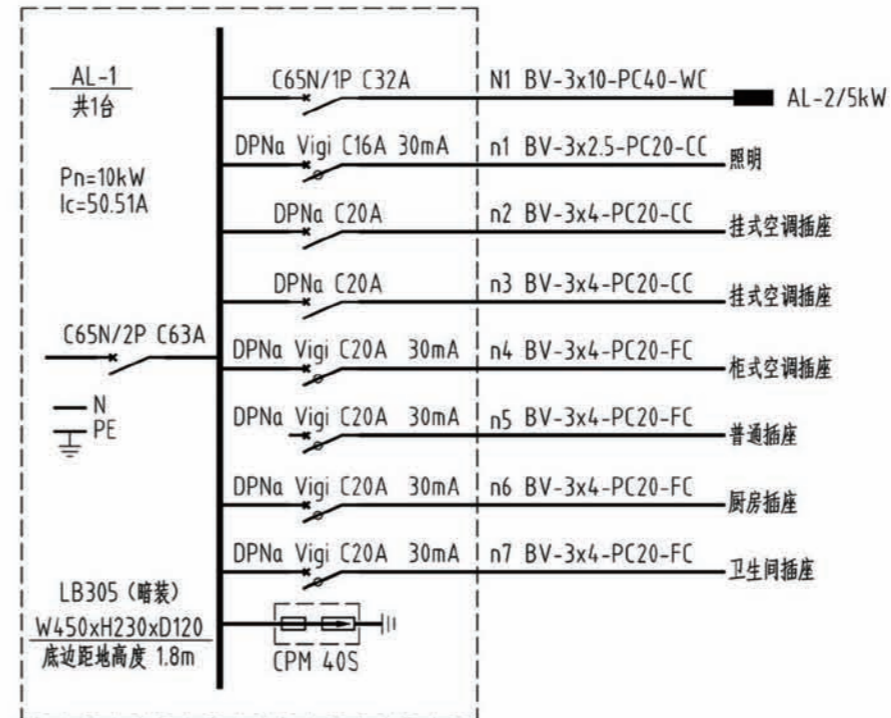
AL-1
共1台

Pn=10kW
Ic=50.51A

C65N/2P C63A

N
PE

LB305 (暗装)
W450xH230xD120
底边距地高度 1.8m

C65N/1P C32A
N1 BV-3x10-PC40-WC
AL-2/5kW

DPNa Vigi C16A 30mA
n1 BV-3x2.5-PC20-CC
照明

DPNa C20A
n2 BV-3x4-PC20-CC
挂式空调插座

DPNa C20A
n3 BV-3x4-PC20-CC
挂式空调插座

DPNa Vigi C20A 30mA
n4 BV-3x4-PC20-FC
柜式空调插座

DPNa Vigi C20A 30mA
n5 BV-3x4-PC20-FC
普通插座

DPNa Vigi C20A 30mA
n6 BV-3x4-PC20-FC
厨房插座

DPNa Vigi C20A 30mA
n7 BV-3x4-PC20-FC
卫生间插座

CPM 40S